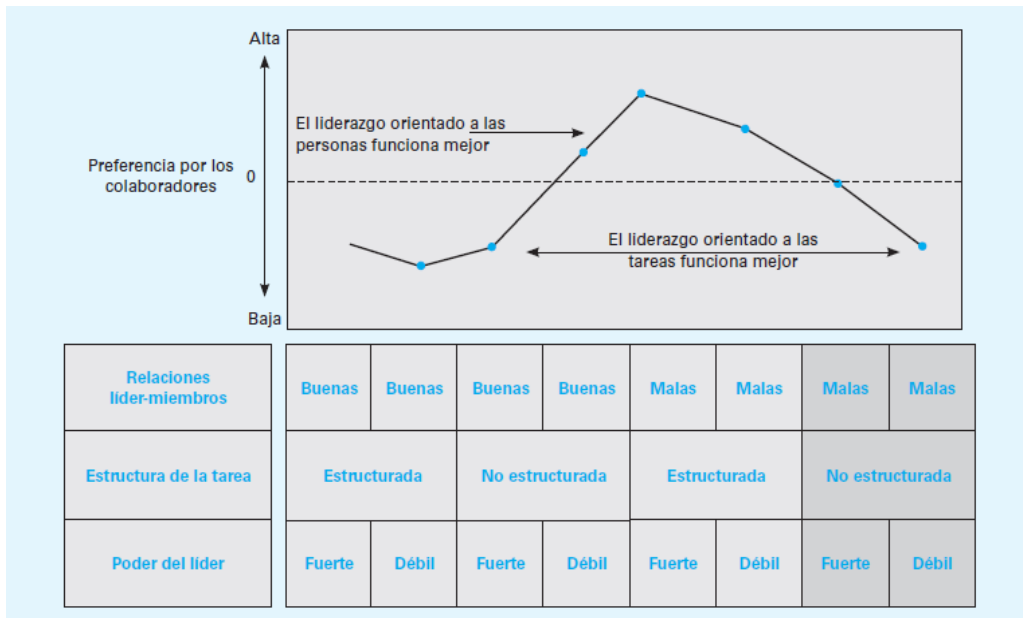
Alta

Preferencia por los colaboradores

0

Baja

El liderazgo orientado a las personas funciona mejor

El liderazgo orientado a las tareas funciona mejor

| Relaciones líder-miembros | Buenas | Buenas | Buenas | Buenas | Malas | Malas | Malas | Malas |
|---|---|---|---|---|---|---|---|---|
| Estructura de la tarea | Estructurada | | No estructurada | | Estructurada | | No estructurada | |
| Poder del líder | Fuerte | Débil | Fuerte | Débil | Fuerte | Débil | Fuerte | Débil |